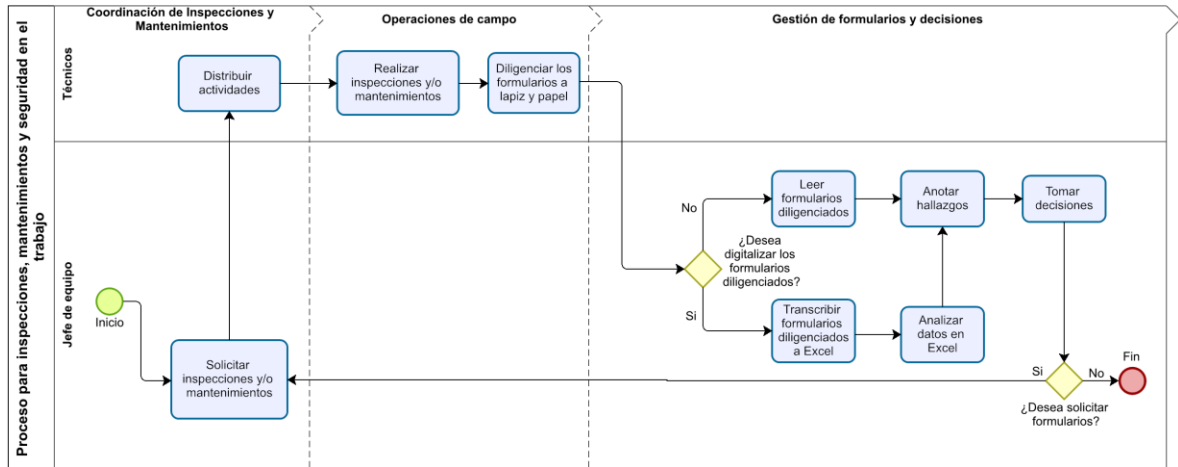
Proceso para inspecciones, mantenimientos y seguridad en el trabajo

Coordinación de Inspecciones y Mantenimientos

Operaciones de campo

Gestión de formularios y decisiones

Técnicos

Jefe de equipo

Distribuir actividades

Realizar inspecciones y/o mantenimientos

Diligenciar los formularios a lapiz y papel

Inicio

Solicitar inspecciones y/o mantenimientos

No

Leer formularios diligenciados

Anotar hallazgos

Tomar decisiones

¿Desea digitalizar los formularios diligenciados?

Si

Transcribir formularios diligenciados a Excel

Analizar datos en Excel

Si

No

Fin

¿Desea solicitar formularios?